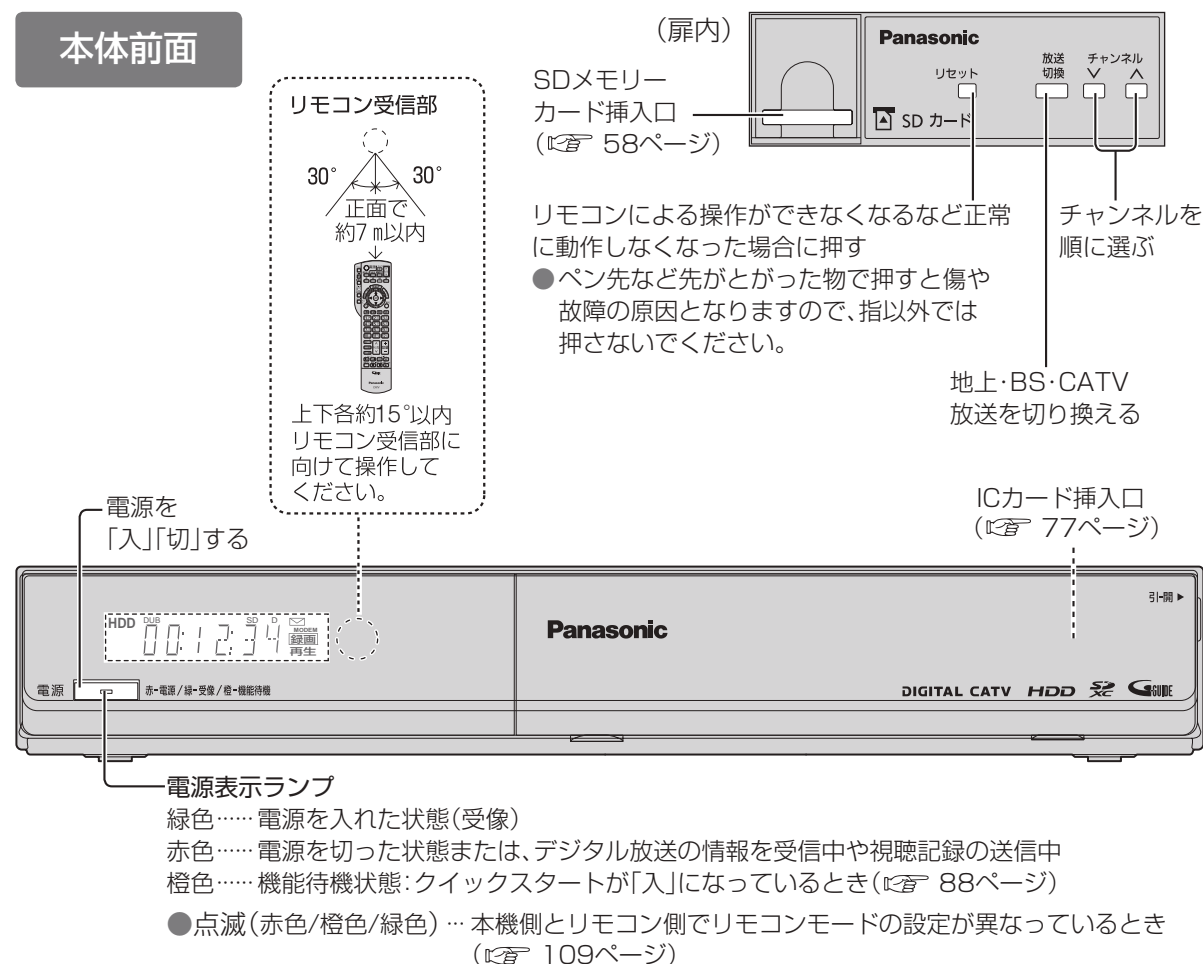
本体前面

リモコン受信部

30°　30°

正面で約7 m以内

上下各約15°以内
リモコン受信部に向けて操作してください。

（扉内）

SDメモリーカード挿入口
（☞ 58ページ）

Panasonic

リセット

放送切換

チャンネル
∨　∧

SD カード

リモコンによる操作ができなくなるなど正常に動作しなくなった場合に押す
●ペン先など先がとがった物で押すと傷や故障の原因となりますので、指以外では押さないでください。

チャンネルを順に選ぶ

地上·BS·CATV
放送を切り換える

電源を
「入」「切」する

ICカード挿入口
（☞ 77ページ）

HDD DUB 00:12:34 SD D MODEM 録画 再生

電源

赤-電源／緑-受像／橙-機能待機

Panasonic

引-開 ▶

DIGITAL CATV HDD SDXC GGUIDE

電源表示ランプ
緑色……電源を入れた状態（受像）
赤色……電源を切った状態または、デジタル放送の情報を受信中や視聴記録の送信中
橙色……機能待機状態：クイックスタートが「入」になっているとき（☞ 88ページ）

●点滅（赤色/橙色/緑色）… 本機側とリモコン側でリモコンモードの設定が異なっているとき（☞ 109ページ）